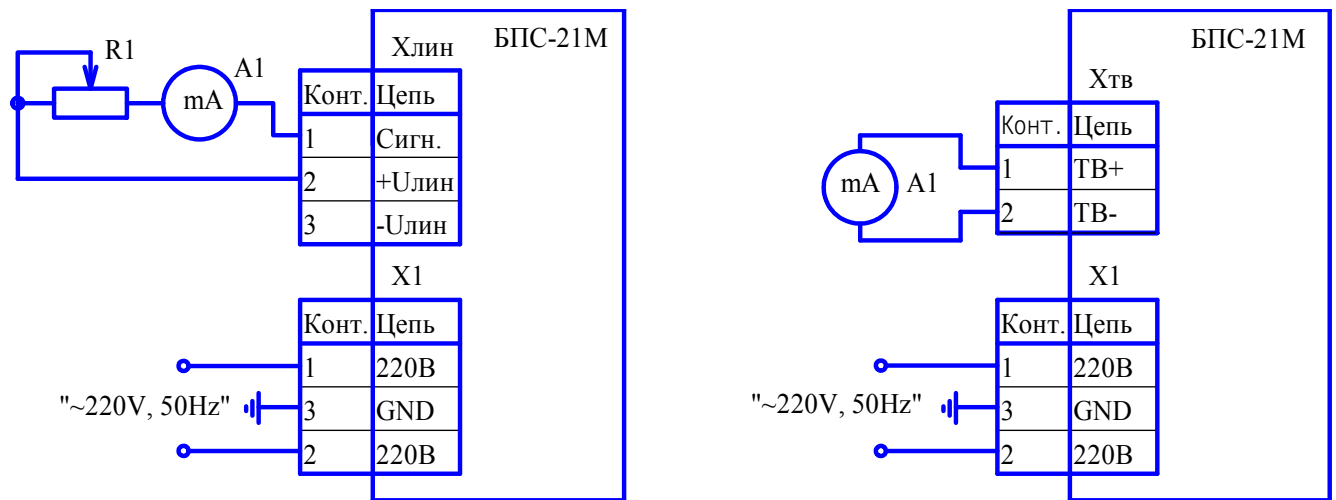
R1
A1
mA
Хлин
БПС-21М

| Конт. | Цепь |
|---|---|
| 1 | Сигн. |
| 2 | +Uлин |
| 3 | -Uлин |

X1

| Конт. | Цепь |
|---|---|
| 1 | 220В |
| 3 | GND |
| 2 | 220В |

"~220V, 50Hz"

БПС-21М
Хтв
mA
A1

| Конт. | Цепь |
|---|---|
| 1 | ТВ+ |
| 2 | ТВ- |

X1

| Конт. | Цепь |
|---|---|
| 1 | 220В |
| 3 | GND |
| 2 | 220В |

"~220V, 50Hz"